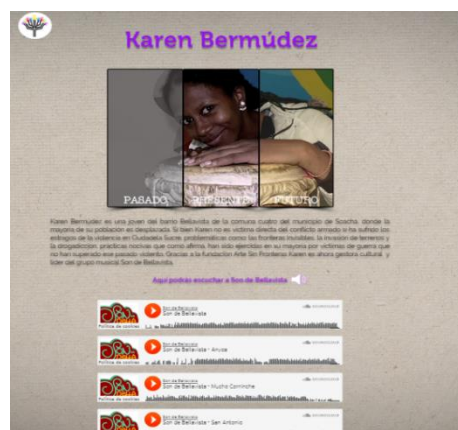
Karen Bermúdez

PASADO PRESENTE FUTURO

Karen Bermúdez es una joven del barrio Bellavista de la comuna cuatro del municipio de Soacha, donde la mayoría de su población es desplazada. Si bien Karen no es víctima directa del conflicto armado sí ha sufrido los estragos de la violencia en Ciudadela Sucre: problemáticas como las fronteras invisibles, la invasión de terrenos y la drogadicción, prácticas nocivas que como afirma, han sido ejercidas en su mayoría por víctimas de guerra que no han superado ese pasado violento. Gracias a la fundación Arte Sin Fronteras Karen es ahora gestora cultural y líder del grupo musical Son de Bellavista.

Aquí podrás escuchar a Son de Bellavista

Son de Bellavista
Son de Bellavista

Son de Bellavista
Son de Bellavista - Anuse

Son de Bellavista
Son de Bellavista - Mucho Corrinche

Son de Bellavista
Son de Bellavista - San Antonio